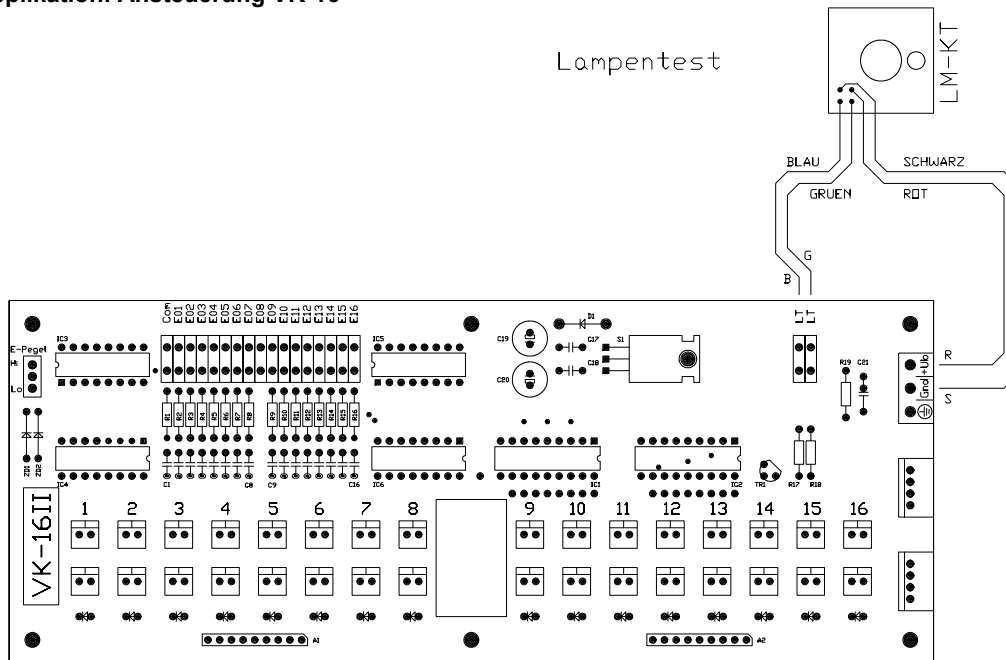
pplikation: Ansteuerung VK-16

Lampentest

LM-KT

BLAU
SCHWARZ
GRUEN
ROT
G
B

Com E01 E02 E03 E04 E05 E06 E07 E08 E09 E10 E11 E12 E13 E14 E15 E16

IC3
IC5
D1
C19
C17
S1
C18
C20
LT LT
R19 C21
R
Gnd +Ub
S
E-Pegel
Hi
Lo
R1 R2 R3 R4 R5 R6 R7 R8
R9 R10 R11 R12 R13 R14 R15 R16
ZD1 ZD2
IC4
C1
C8
C9
C16
IC6
IC1
IC2
TR1
R17 R18
VK-16II
1 2 3 4 5 6 7 8 9 10 11 12 13 14 15 16
A1
A2